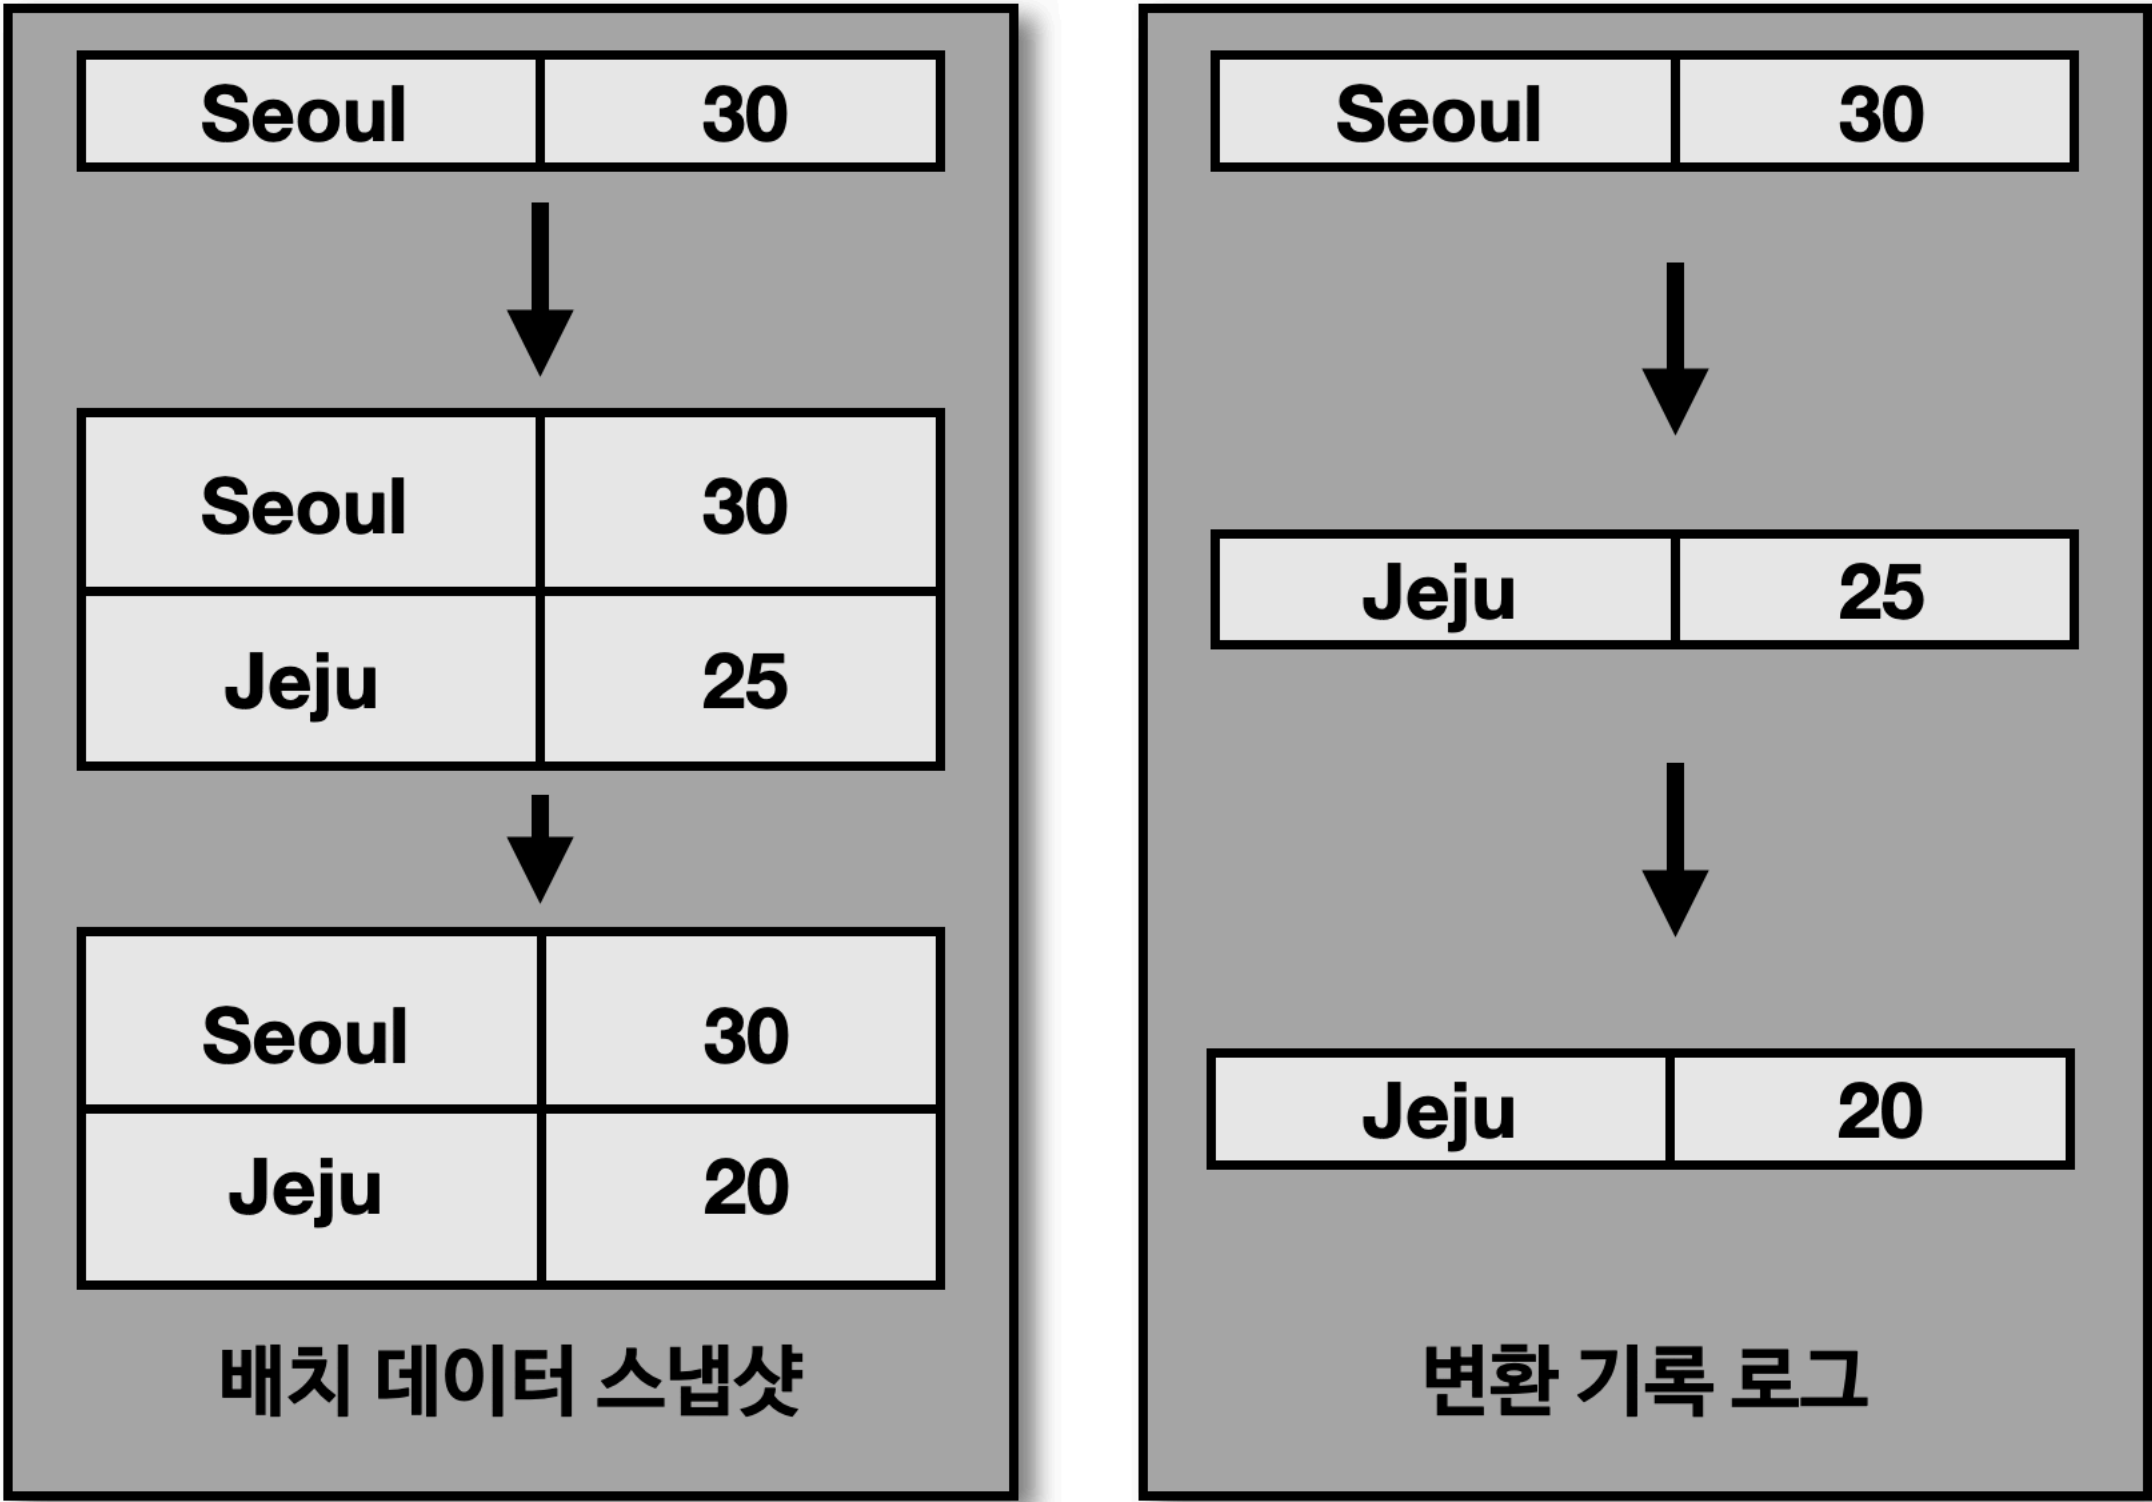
| Seoul | 30 |
|---|---|

| Seoul | 30 |
|---|---|
| Jeju | 25 |

| Seoul | 30 |
|---|---|
| Jeju | 20 |

배치 데이터 스냅샷

| Seoul | 30 |
|---|---|

| Jeju | 25 |
|---|---|

| Jeju | 20 |
|---|---|

변환 기록 로그